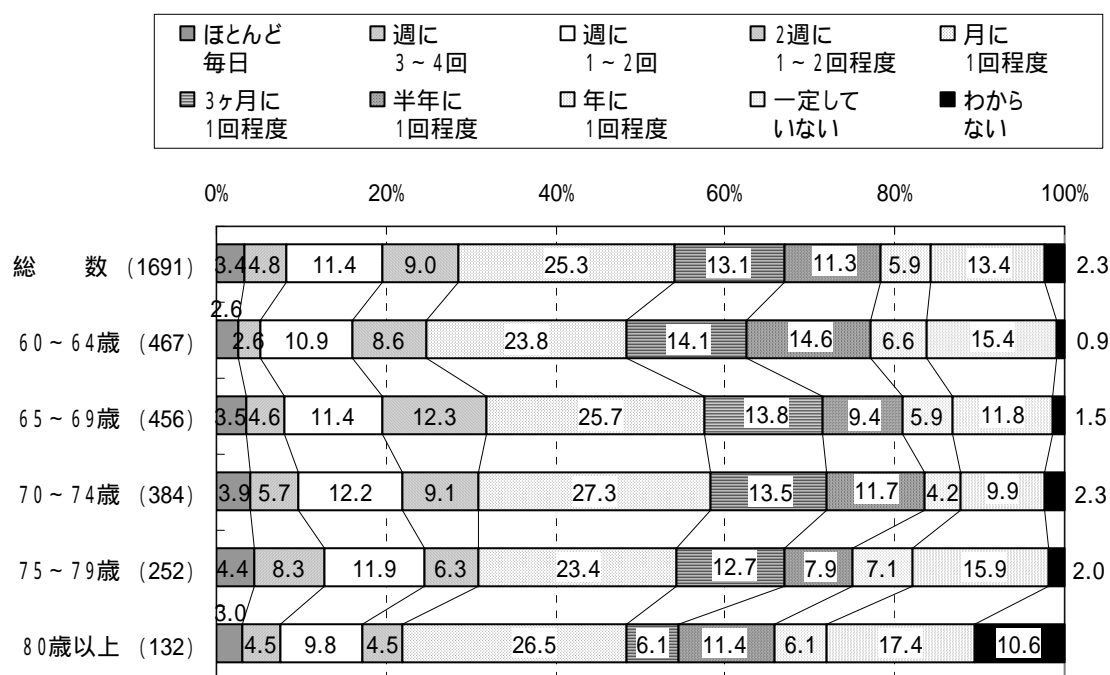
ほとんど毎日
週に 3～4回
週に 1～2回
2週に 1～2回程度
月に 1回程度
3ヶ月に 1回程度
半年に 1回程度
年に 1回程度
一定していない
わからない

| | 0% | 20% | 40% | 60% | 80% | 100% |
|---|---|---|---|---|---|---|

| | ほとんど毎日 | 週に3～4回 | 週に1～2回 | 2週に1～2回程度 | 月に1回程度 | 3ヶ月に1回程度 | 半年に1回程度 | 年に1回程度 | 一定していない | わからない |
|---|---|---|---|---|---|---|---|---|---|---|
| 総 数 (1691) | 3.4 | 4.8 | 11.4 | 9.0 | 25.3 | 13.1 | 11.3 | 5.9 | 13.4 | 2.3 |
| 60～64歳 (467) | 2.6 | 2.6 | 10.9 | 8.6 | 23.8 | 14.1 | 14.6 | 6.6 | 15.4 | 0.9 |
| 65～69歳 (456) | 3.5 | 4.6 | 11.4 | 12.3 | 25.7 | 13.8 | 9.4 | 5.9 | 11.8 | 1.5 |
| 70～74歳 (384) | 3.9 | 5.7 | 12.2 | 9.1 | 27.3 | 13.5 | 11.7 | 4.2 | 9.9 | 2.3 |
| 75～79歳 (252) | 4.4 | 8.3 | 11.9 | 6.3 | 23.4 | 12.7 | 7.9 | 7.1 | 15.9 | 2.0 |
| 80歳以上 (132) | 3.0 | 4.5 | 9.8 | 4.5 | 26.5 | 6.1 | 11.4 | 6.1 | 17.4 | 10.6 |